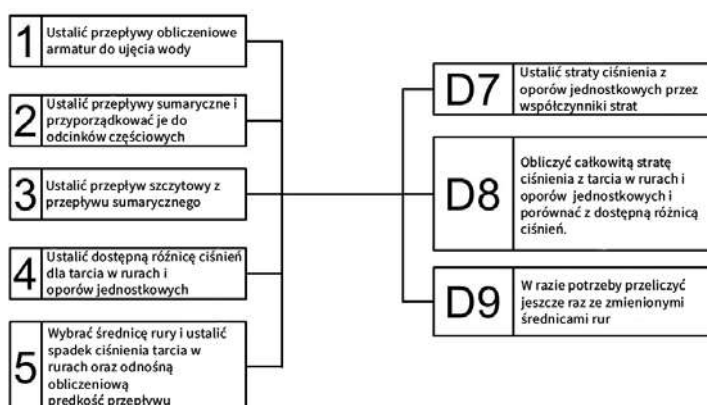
1 Ustalić przepływy obliczeniowe armatur do ujęcia wody

2 Ustalić przepływy sumaryczne i przyporządkować je do odcinków częściowych

3 Ustalić przepływ szczytowy z przepływu sumarycznego

4 Ustalić dostępną różnicę ciśnień dla tarcia w rurach i oporów jednostkowych

5 Wybrać średnicę rury i ustalić spadek ciśnienia tarcia w rurach oraz odnośną obliczeniową prędkość przepływu

D7 Ustalić straty ciśnienia z oporów jednostkowych przez współczynniki strat

D8 Obliczyć całkowitą stratę ciśnienia z tarcia w rurach i oporów jednostkowych i porównać z dostępną różnicą ciśnień.

D9 W razie potrzeby przeliczyć jeszcze raz ze zmienionymi średnicami rur